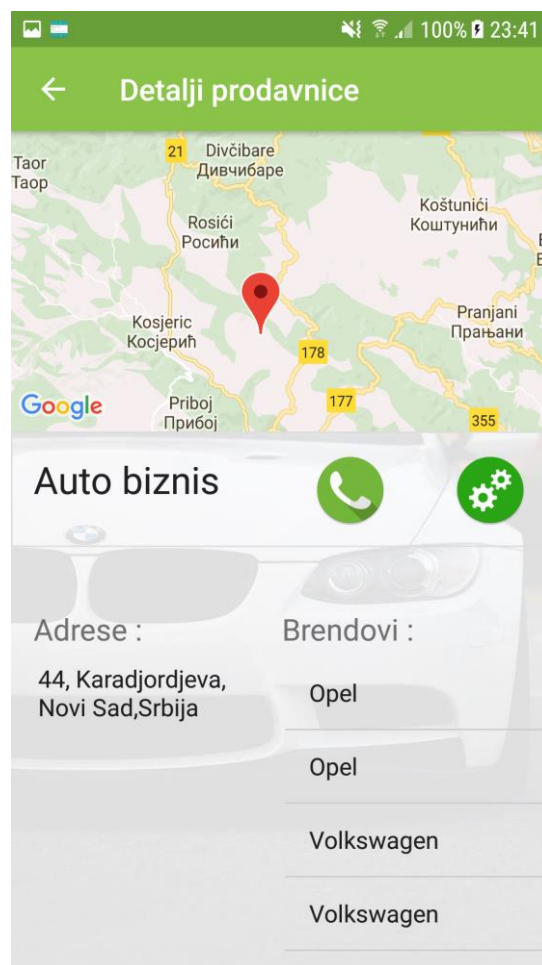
100% 23:41

←

Detalji prodavnice

21 Divčibare
Дивчибаре

Taor
Таор

Rosići
Росићи

Koštunići
Коштунићи

Kosjeric
Косјерић

178

Pranjani
Прањани

Google

Priboj
Прибој

177

355

Auto biznis

Adrese :

44, Karadjordjeva, Novi Sad,Srbija

Brendovi :

Opel

Opel

Volkswagen

Volkswagen